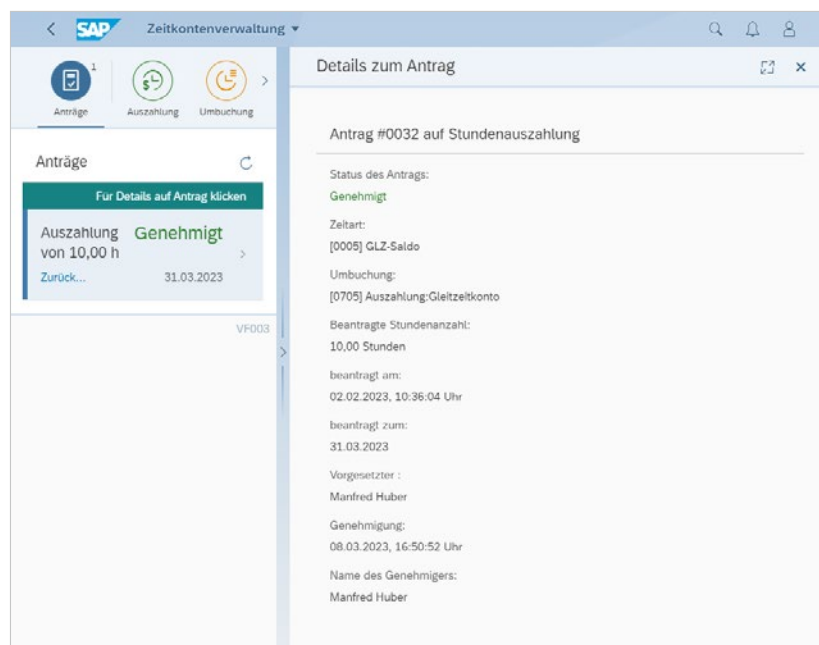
SAP Zeitkontenverwaltung

1
Anträge Auszahlung Umbuchung

Anträge

Für Details auf Antrag klicken

Auszahlung von 10,00 h Genehmigt
Zurück... 31.03.2023

VF003

Details zum Antrag

Antrag #0032 auf Stundenauszahlung

Status des Antrags:
Genehmigt

Zeitart:
[0005] GLZ-Saldo

Umbuchung:
[0705] Auszahlung:Gleitzeitkonto

Beantragte Stundenanzahl:
10,00 Stunden

beantragt am:
02.02.2023, 10:36:04 Uhr

beantragt zum:
31.03.2023

Vorgesetzter :
Manfred Huber

Genehmigung:
08.03.2023, 16:50:52 Uhr

Name des Genehmigers:
Manfred Huber